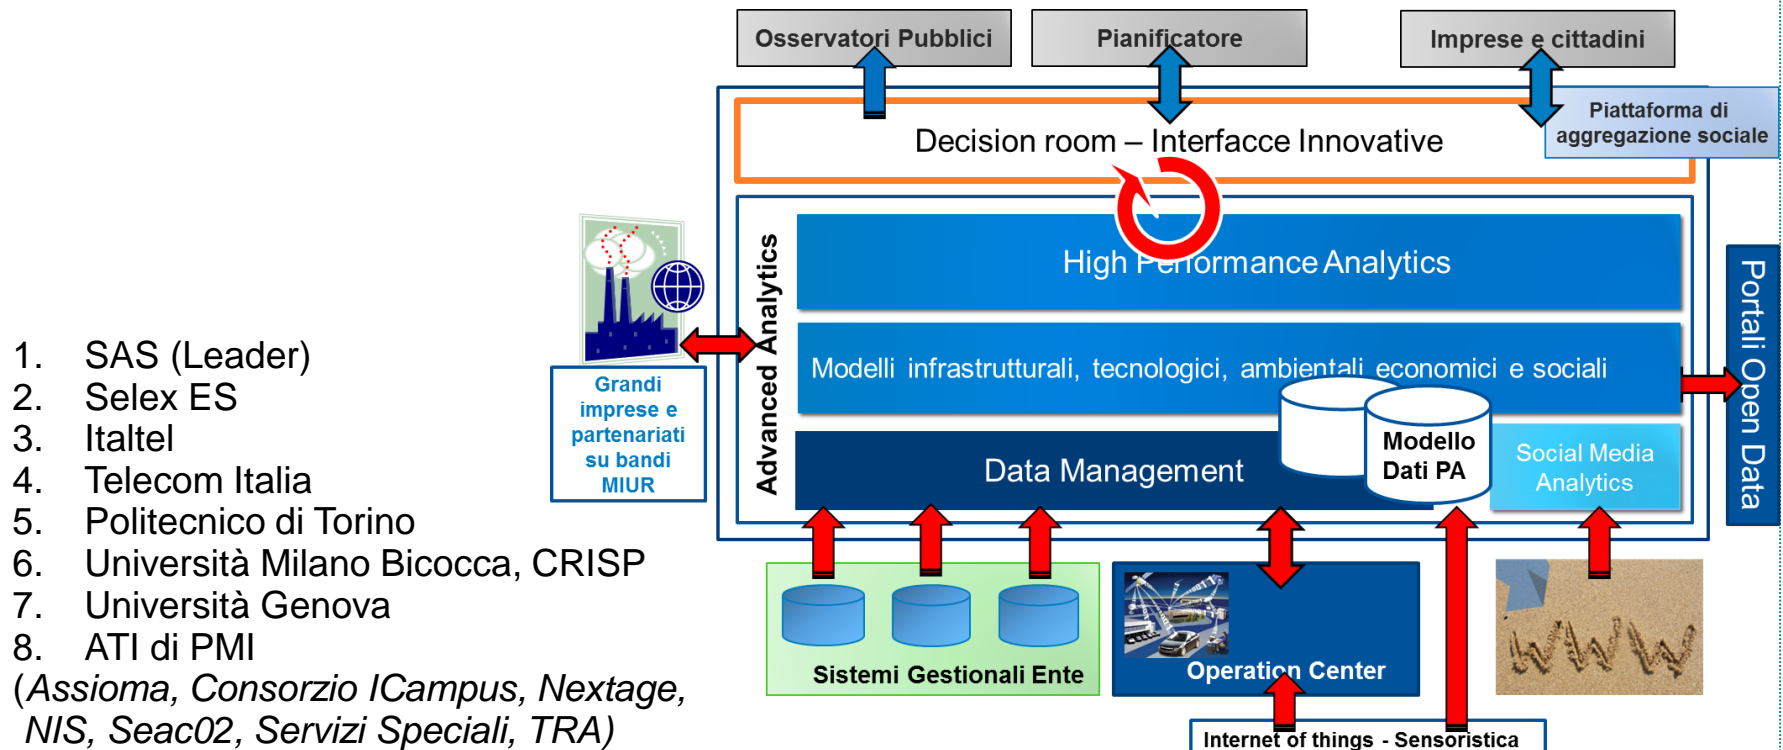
1. SAS (Leader)
2. Selex ES
3. Italtel
4. Telecom Italia
5. Politecnico di Torino
6. Università Milano Bicocca, CRISP
7. Università Genova
8. ATI di PMI
(*Assioma, Consorzio ICampus, Nextage, NIS, Seac02, Servizi Speciali, TRA)*

Osservatori Pubblici

Pianificatore

Imprese e cittadini

Piattaforma di aggregazione sociale

Decision room – Interfacce Innovative

Advanced Analytics

High Performance Analytics

Modelli infrastrutturali, tecnologici, ambientali economici e sociali

Data Management

Modello Dati PA

Social Media Analytics

Portali Open Data

Grandi imprese e partenariati su bandi MIUR

Sistemi Gestionali Ente

Operation Center

Internet of things - Sensoristica